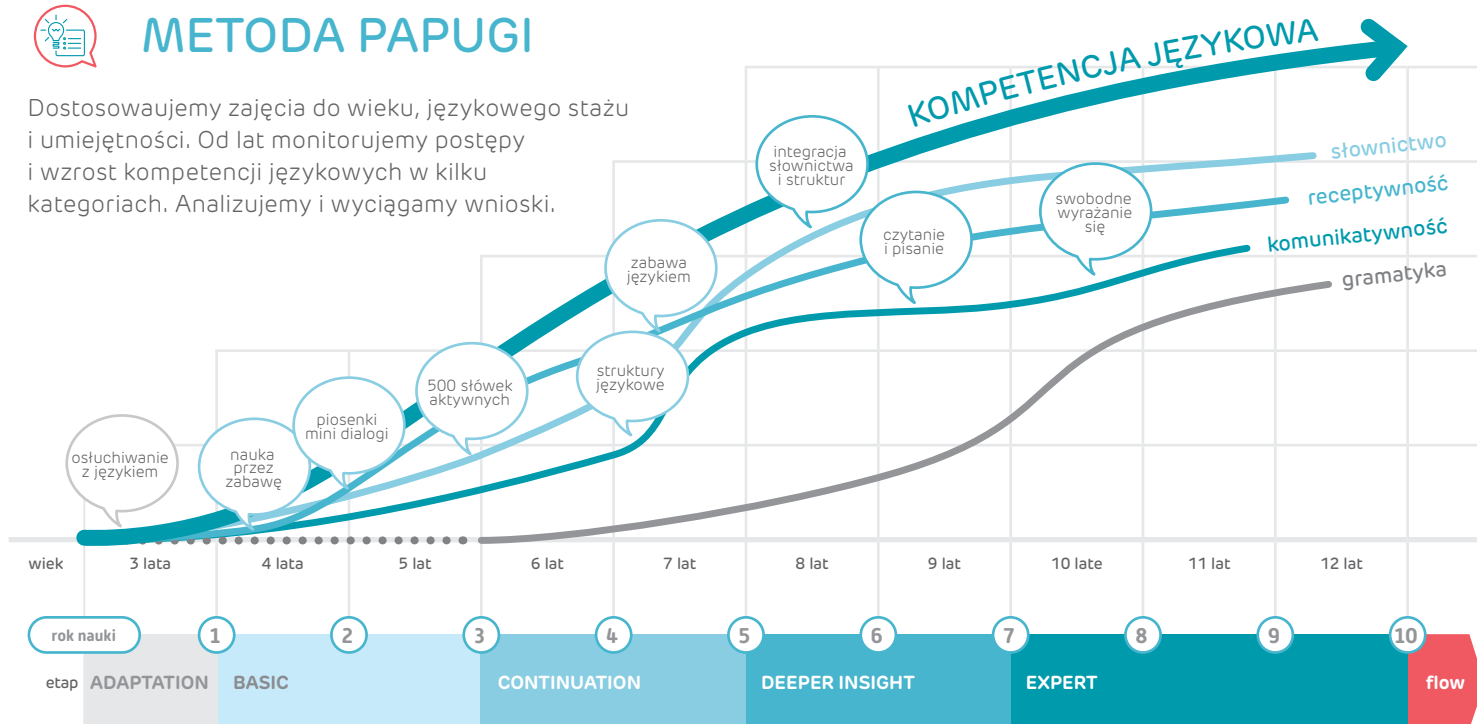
METODA PAPUGI

Dostosowaujemy zajęcia do wieku, językowego stażu i umiejętności. Od lat monitorujemy postępy i wzrost kompetencji językowych w kilku kategoriach. Analizujemy i wyciągamy wnioski.

KOMPETENCJA JĘZYKOWA

słownictwo

receptywność

komunikatywność

gramatyka

osłuchiwanie z językiem

nauka przez zabawę

piosenki mini dialogi

500 słówek aktywnych

zabawa językiem

struktury językowe

integracja słownictwa i struktur

czytanie i pisanie

swobodne wyrażanie się

wiek | 3 lata | 4 lata | 5 lat | 6 lat | 7 lat | 8 lat | 9 lat | 10 late | 11 lat | 12 lat

rok nauki | 1 | 2 | 3 | 4 | 5 | 6 | 7 | 8 | 9 | 10

etap | ADAPTATION | BASIC | CONTINUATION | DEEPER INSIGHT | EXPERT | flow